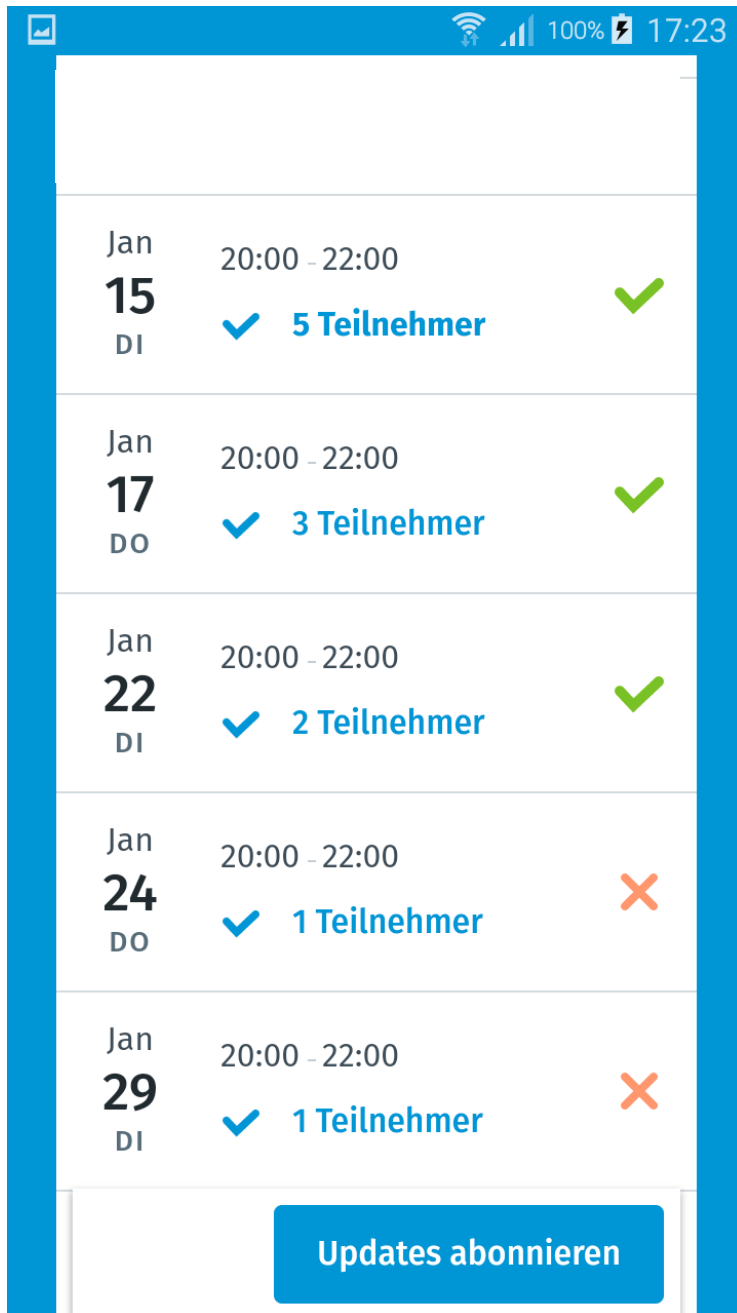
100% 17:23

Jan
15
DI
20:00 - 22:00
5 Teilnehmer

Jan
17
DO
20:00 - 22:00
3 Teilnehmer

Jan
22
DI
20:00 - 22:00
2 Teilnehmer

Jan
24
DO
20:00 - 22:00
1 Teilnehmer

Jan
29
DI
20:00 - 22:00
1 Teilnehmer

Updates abonnieren